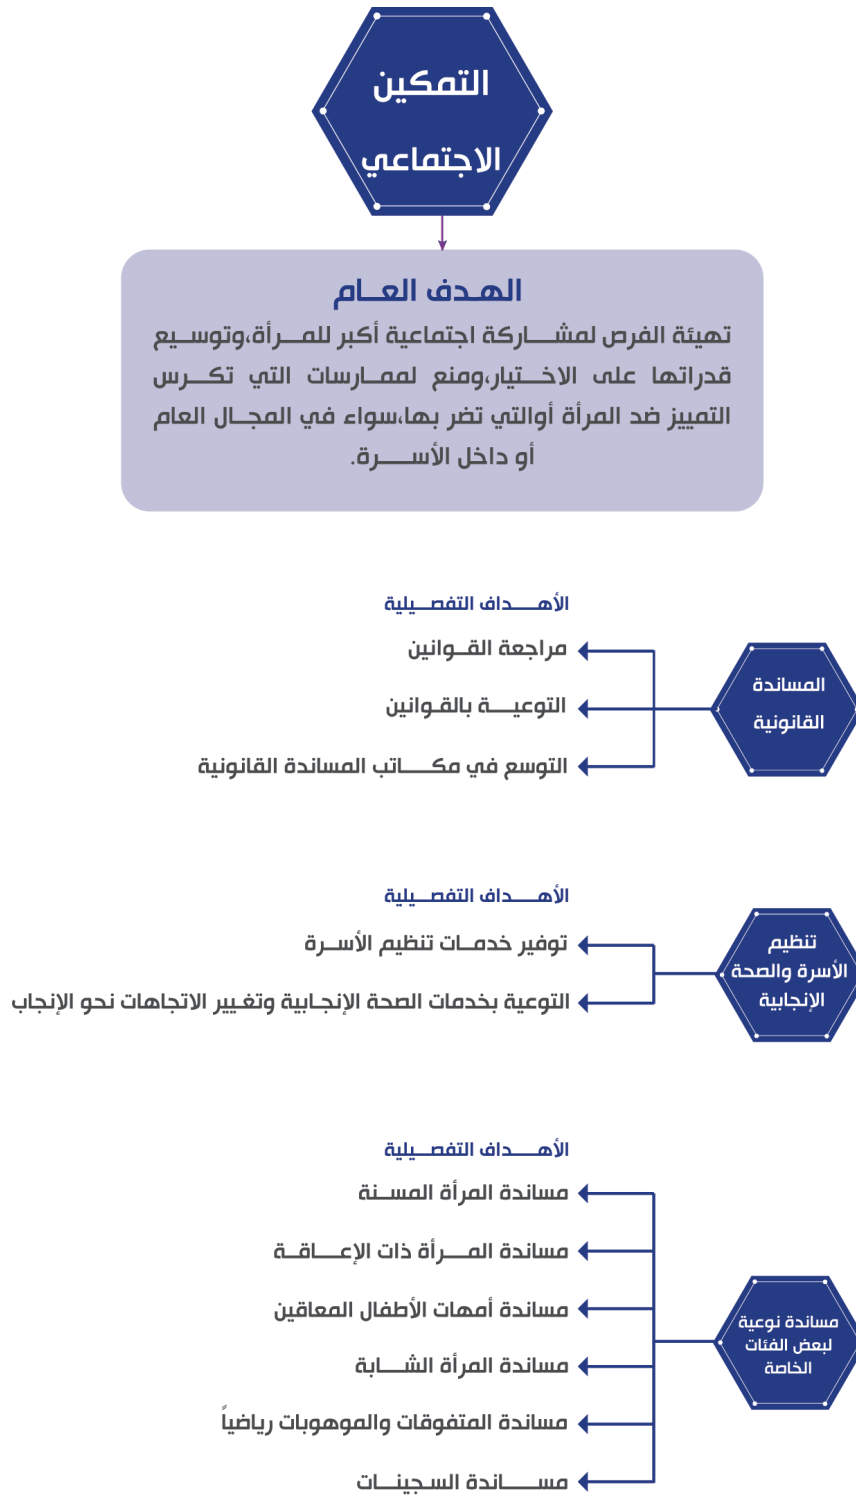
التمكين الاجتماعي

الهـدف العـام
تهيئة الفرص لمشـــاركة اجتماعية أكبر للمـــرأة،وتوسـيع قدراتها على الاخـــتيار،ومنع لممـارسات التي تكـرس التمييز ضد المرأة أوالتي تضر بها،سواء في المجـال العام أو داخل الأســـرة.

الأهـــداف التفصــيلية
المساندة القانونية
مراجعة القـــوانين
التوعيـــة بالقـوانين
التوسع في مكـــاتب المساندة القانونية

الأهـــداف التفصــيلية
تنظيم الأسرة والصحة الإنجابية
توفير خدمـات تنظيم الأسـرة
التوعية بخدمات الصحة الإنجـابية وتغيير الاتجاهات نحو الإنجاب

الأهـــداف التفصــيلية
مساندة نوعية لبعض الفئات الخاصة
مساندة المرأة المسـنة
مساندة المـــرأة ذات الإعـــاقــة
مساندة أمهات الأطفال المعاقين
مساندة المرأة الشـــابة
مساندة المتفوقات والموهوبات رياضياً
مســـاندة السجينـات